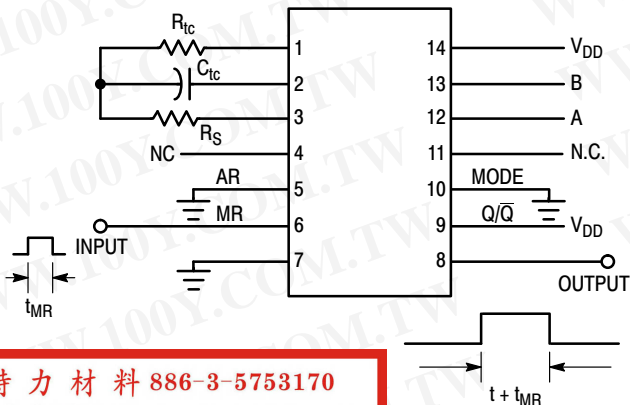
$R_{tc}$
$C_{tc}$
$R_S$
1
2
3
NC
4
AR
5
MR
6
INPUT
7
$t_{MR}$
14
$V_{DD}$
13
B
12
A
11
N.C.
MODE
10
$Q/\overline{Q}$
9
$V_{DD}$
8
OUTPUT
$t + t_{MR}$
特 力 材 料 886-3-5753170
WWW.100Y.COM.TW
WWW.100Y.COM.TW
WWW.100Y.COM.TW